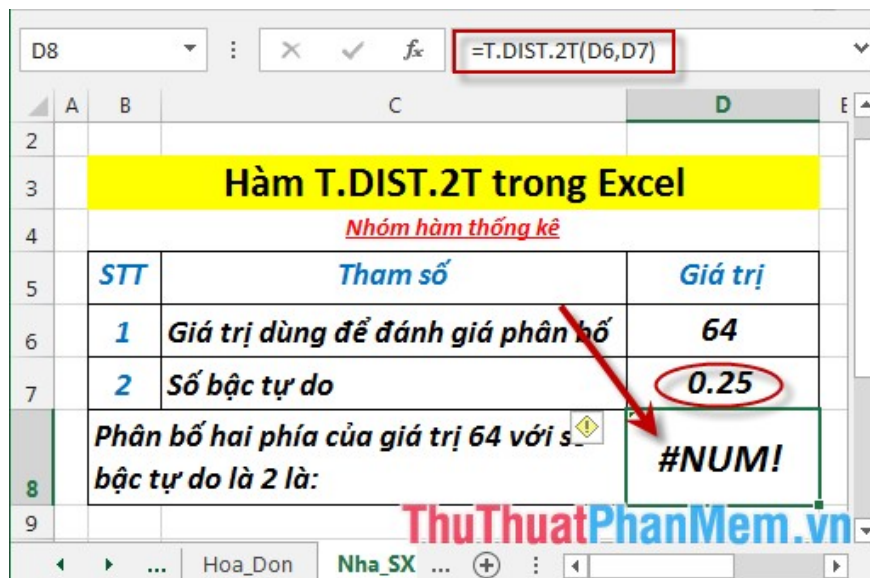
D8 | × ✓ $f_x$ | =T.DIST.2T(D6,D7)

| | A | B | C | D |
|---|---|---|---|---|
| 2 | | | | |
| 3 | | Hàm T.DIST.2T trong Excel | | |
| 4 | | Nhóm hàm thống kê | | |
| 5 | | STT | Tham số | Giá trị |
| 6 | | 1 | Giá trị dùng để đánh giá phân bố | 64 |
| 7 | | 2 | Số bậc tự do | 0.25 |
| 8 | | Phân bố hai phía của giá trị 64 với số bậc tự do là 2 là: | | #NUM! |
| 9 | | | | |

... | Hoa_Don | Nha_SX | ...

ThuThuatPhanMem.vn